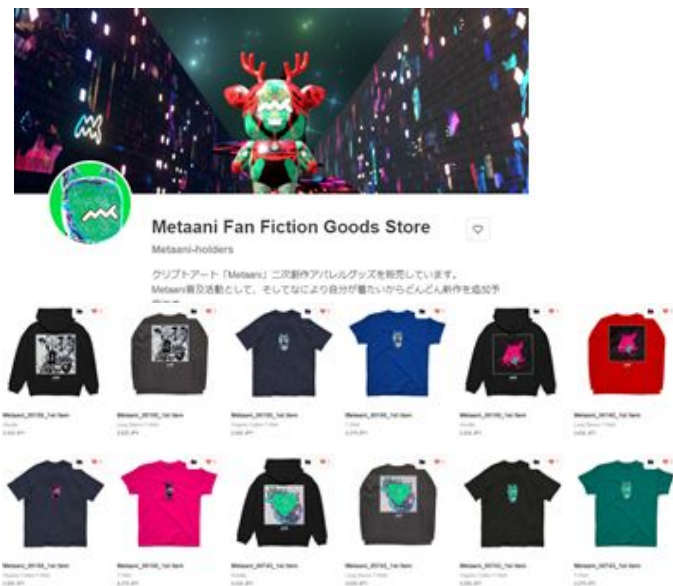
Metaani Fan Fiction Goods Store

Metaani-holders

クリプトアート「Metaani」二次創作アパレルグッズを販売しています。
Metaani普及活動として、そしてなにより自分が着たいからどんどん新作を追加予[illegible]

Metaani_00190_1st Item

Metaani_00190_1st Item

Metaani_00190_1st Item

Metaani_00190_1st Item

Metaani_00190_1st Item

Metaani_00142_1st Item

Metaani_00142_1st Item

Metaani_00142_1st Item

Metaani_00743_1st Item

Metaani_00743_1st Item

Metaani_00743_1st Item

Metaani_00743_1st Item